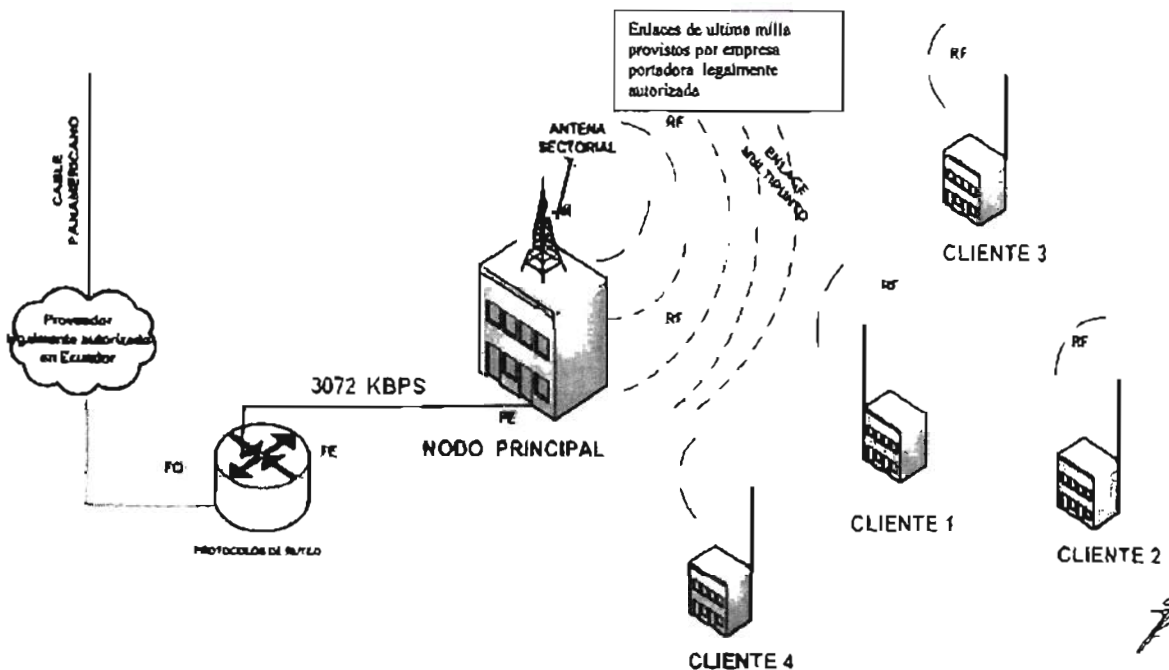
Enlaces de ultima milla provistos por empresa portadora legalmente autorizada

CABLE PANAMERICANO

Proveedor legalmente autorizado en Ecuador

ANTENA SECTORIAL

RF

ENLACE MULTIPUNTO

RF

CLIENTE 3

RF

RF

RF

3072 KBPS

FE

NODO PRINCIPAL

FO

FE

PROTOCOLOS DE RUTEO

CLIENTE 1

CLIENTE 2

CLIENTE 4